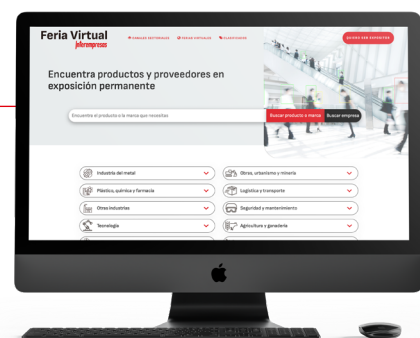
Feria Virtual
Infoempresas

CANALES SECTORIALES FERIAS VIRTUALES ELEVADORES

QUIERO SER EXPOSITOR

Encuentra productos y proveedores en exposición permanente

Encuentre el producto o la marca que necesitas

Buscar producto o marca Buscar empresa

Industria del metal
Obras, urbanismo y minería
Plástico, química y farmacia
Logística y transporte
Otras industrias
Seguridad y mantenimiento
Tecnología
Agricultura y ganadería